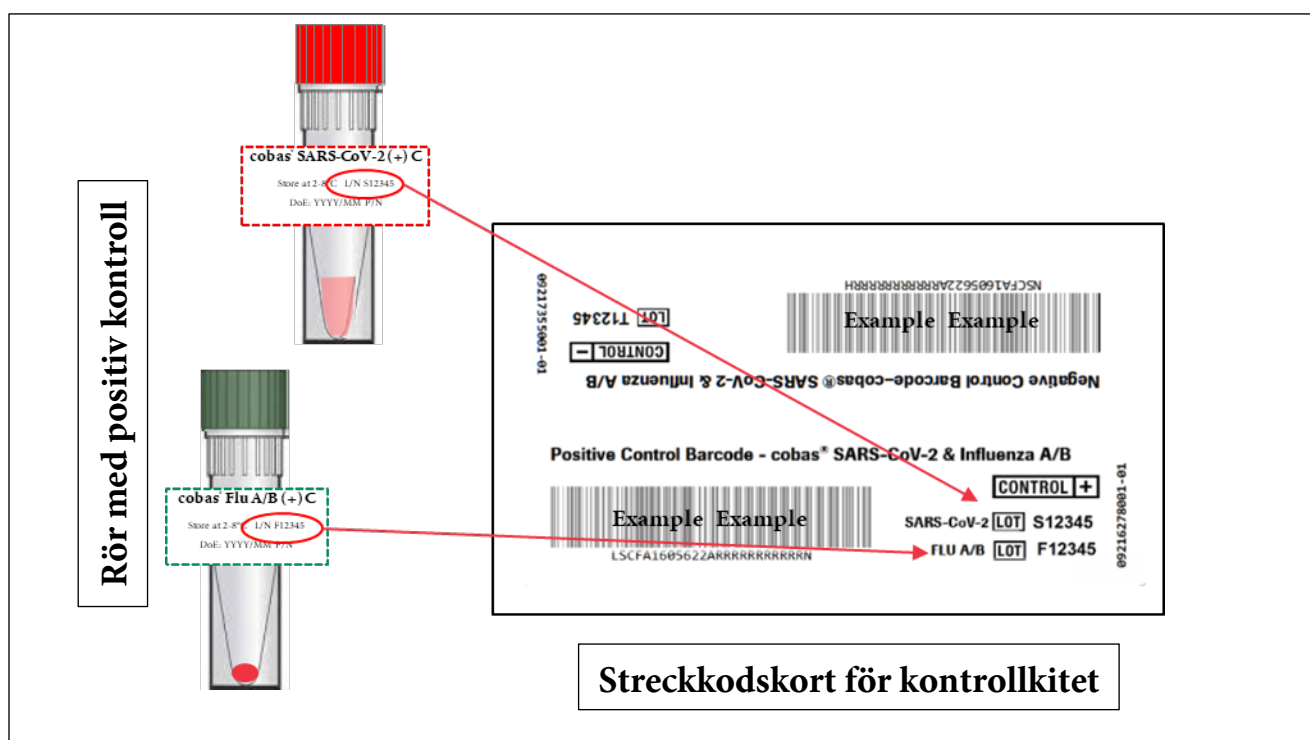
Rör med positiv kontroll

cobas SARS-CoV-2 (+) C
Store at 2-8°C L/N S12345
DoE: YYYY/MM P/N

cobas Flu A/B (+) C
Store at 2-8°C L/N F12345
DoE: YYYY/MM P/N

NSCFA1605622ARRRRRRRRRRRH
Example Example
09217355001-01
LOT T12345
CONTROL −
Negative Control Barcode–cobas® SARS-CoV-2 & Influenza A/B

Positive Control Barcode - cobas® SARS-CoV-2 & Influenza A/B
Example Example
LSCFA1605622ARRRRRRRRRRRN
CONTROL +
SARS-CoV-2 LOT S12345
FLU A/B LOT F12345
09216278001-01

Streckkodskort för kontrollkitet